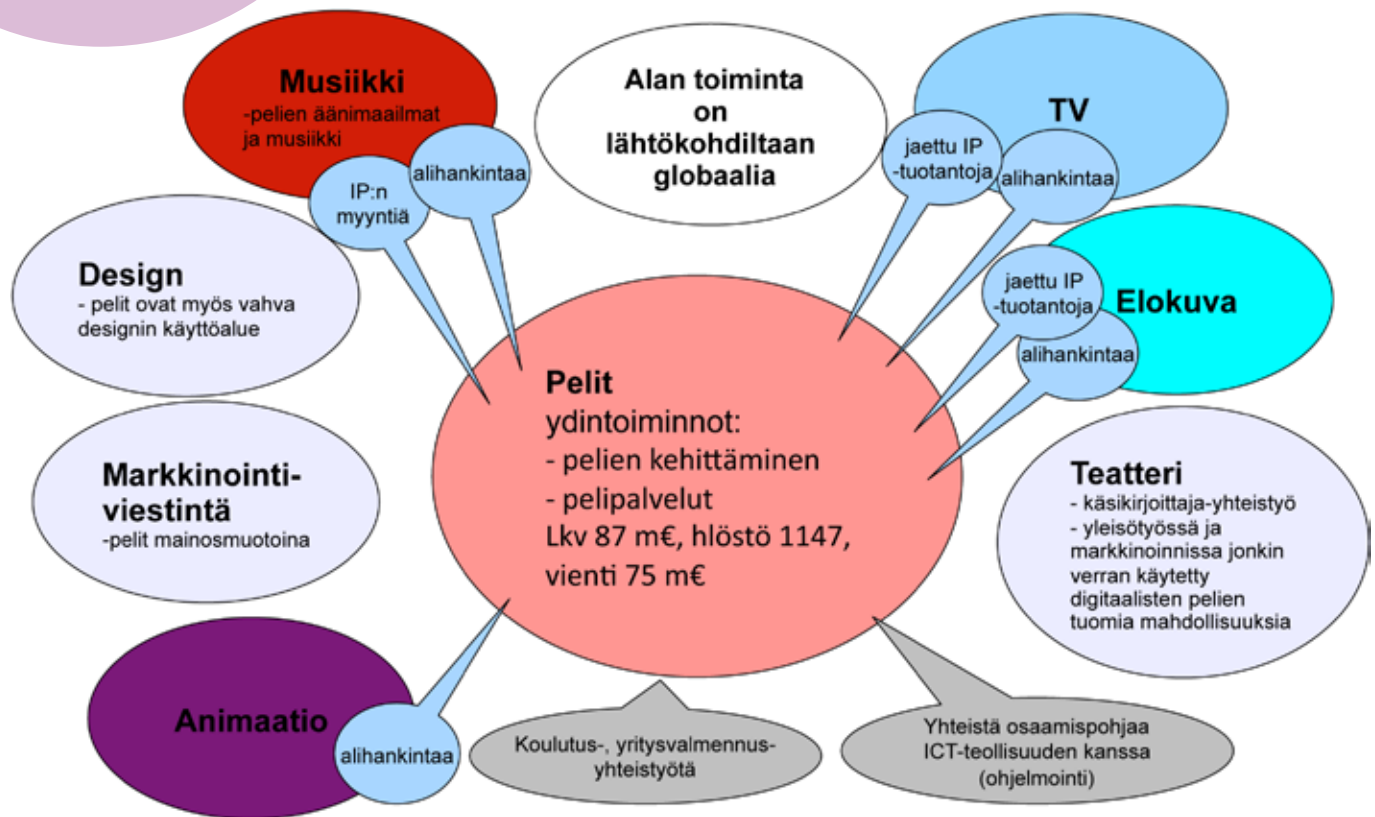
Musiikki
-pelien äänimaailmat ja musiikki

IP:n myyntiä

alihankintaa

Alan toiminta on lähtökohdiltaan globaalia

TV

jaettu IP -tuotantoja

alihankintaa

Design
- pelit ovat myös vahva designin käyttöalue

jaettu IP -tuotantoja

Elokuva

alihankintaa

Pelit
ydintoiminnot:
- pelien kehittäminen
- pelipalvelut
Lkv 87 m€, hlöstö 1147, vienti 75 m€

Markkinointi-viestintä
-pelit mainosmuotoina

Teatteri
- käsikirjoittaja-yhteistyö
- yleisötyössä ja markkinoinnissa jonkin verran käytetty digitaalisten pelien tuomia mahdollisuuksia

Animaatio

alihankintaa

Koulutus-, yritysvalmennus-yhteistyötä

Yhteistä osaamispohjaa ICT-teollisuuden kanssa (ohjelmointi)